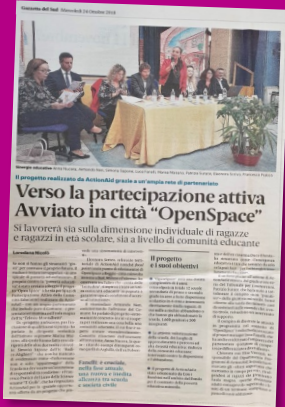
Gazzetta del Sud Mercoledì 24 Ottobre 2018

Il progetto realizzato da ActionAid grazie a un'ampia rete di partenariato

Verso la partecipazione attiva
Avviato in città "OpenSpace"

Si lavorerà sia sulla dimensione individuale di ragazze e ragazzi in età scolare, sia a livello di comunità educante

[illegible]

Il progetto e i suoi obiettivi

Famiglie e comunità nelle fasi attuali: una risorsa a favore di tutti

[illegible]